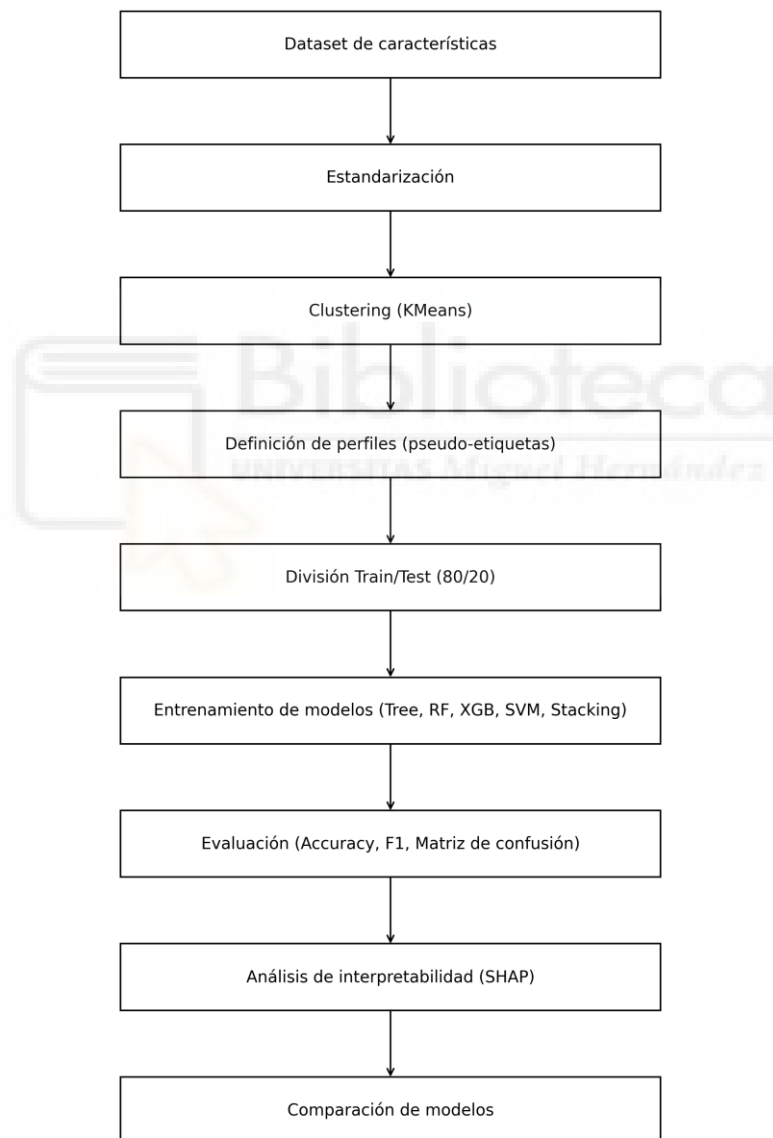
Dataset de características

Estandarización

Clustering (KMeans)

Biblioteca
UNIVERSITAS Miguel Hernández

Definición de perfiles (pseudo-etiquetas)

División Train/Test (80/20)

Entrenamiento de modelos (Tree, RF, XGB, SVM, Stacking)

Evaluación (Accuracy, F1, Matriz de confusión)

Análisis de interpretabilidad (SHAP)

Comparación de modelos